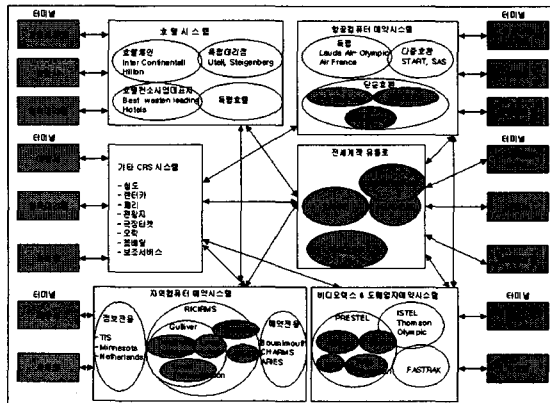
터미널

터미널

터미널

터미널

호텔시스템

호텔체인
Inter Continental
Hilton

독립대리점
Utell, Steigenberg

호텔컨소시엄대표자
Best western leading
Hotels

독립호텔

항공컴퓨터 예약시스템

독립
Lauda Air Olympic
Air France

다중호환
START, SAS

단순호환

기타 CRS 시스템
- 철도
- 렌터카
- 페리
- 관광지
- 극장티켓
- 숙박
- 꽃배달
- 보조서비스

전세계적 유통로

지역컴퓨터 예약시스템

RICIRMS

정보전용
- TIS
- Minnesota
- Netherlands

Gulliver

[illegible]tion

예약전용
Bournemouth
CHARMS
ARIES

비디오텍스 & 도메인지역예약시스템

PRESTEL

ISTEL
Thomson
Olympic

FASTRAK

터미널

터미널

터미널